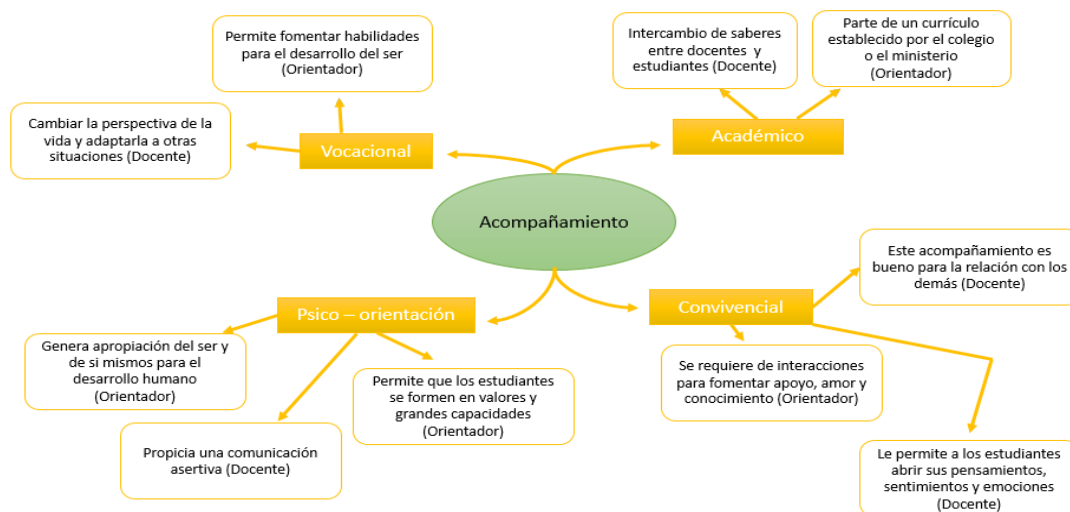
Acompañamiento

Vocacional

Permite fomentar habilidades para el desarrollo del ser (Orientador)

Cambiar la perspectiva de la vida y adaptarla a otras situaciones (Docente)

Académico

Intercambio de saberes entre docentes y estudiantes (Docente)

Parte de un currículo establecido por el colegio o el ministerio (Orientador)

Psico – orientación

Genera apropiación del ser y de si mismos para el desarrollo humano (Orientador)

Permite que los estudiantes se formen en valores y grandes capacidades (Orientador)

Propicia una comunicación asertiva (Docente)

Convivencial

Este acompañamiento es bueno para la relación con los demás (Docente)

Se requiere de interacciones para fomentar apoyo, amor y conocimiento (Orientador)

Le permite a los estudiantes abrir sus pensamientos, sentimientos y emociones (Docente)